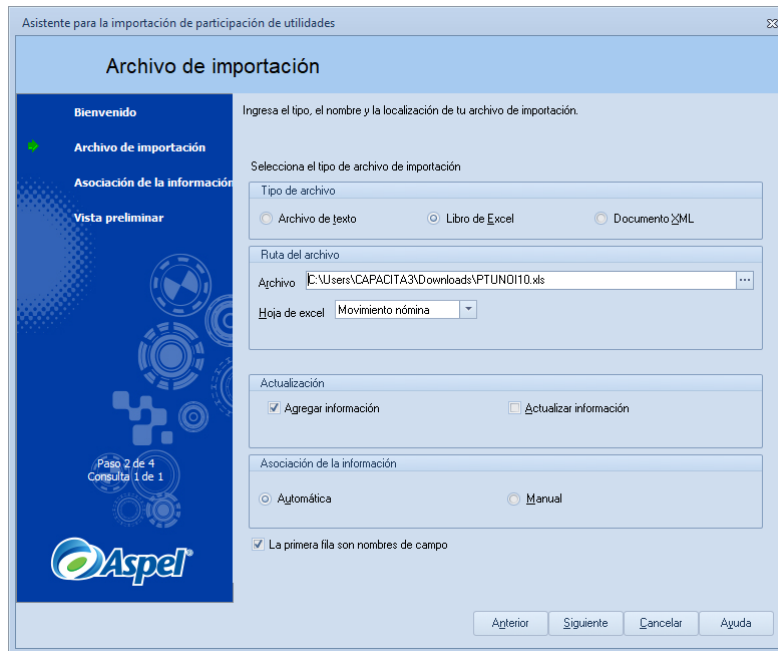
Asistente para la importación de participación de utilidades

Archivo de importación

Bienvenido

Archivo de importación

Asociación de la informació

Vista preliminar

Paso 2 de 4
Consulta 1 de 1

Aspel

Ingresa el tipo, el nombre y la localización de tu archivo de importación.

Selecciona el tipo de archivo de importación

Tipo de archivo

Archivo de texto

Libro de Excel

Documento XML

Ruta del archivo

Archivo C:\Users\CAPACITA3\Downloads\PTUNOI10.xls ...

Hoja de excel Movimiento nómina

Actualización

Agregar información

Actualizar información

Asociación de la información

Automática

Manual

La primera fila son nombres de campo

Anterior Siguiente Cancelar Ayuda